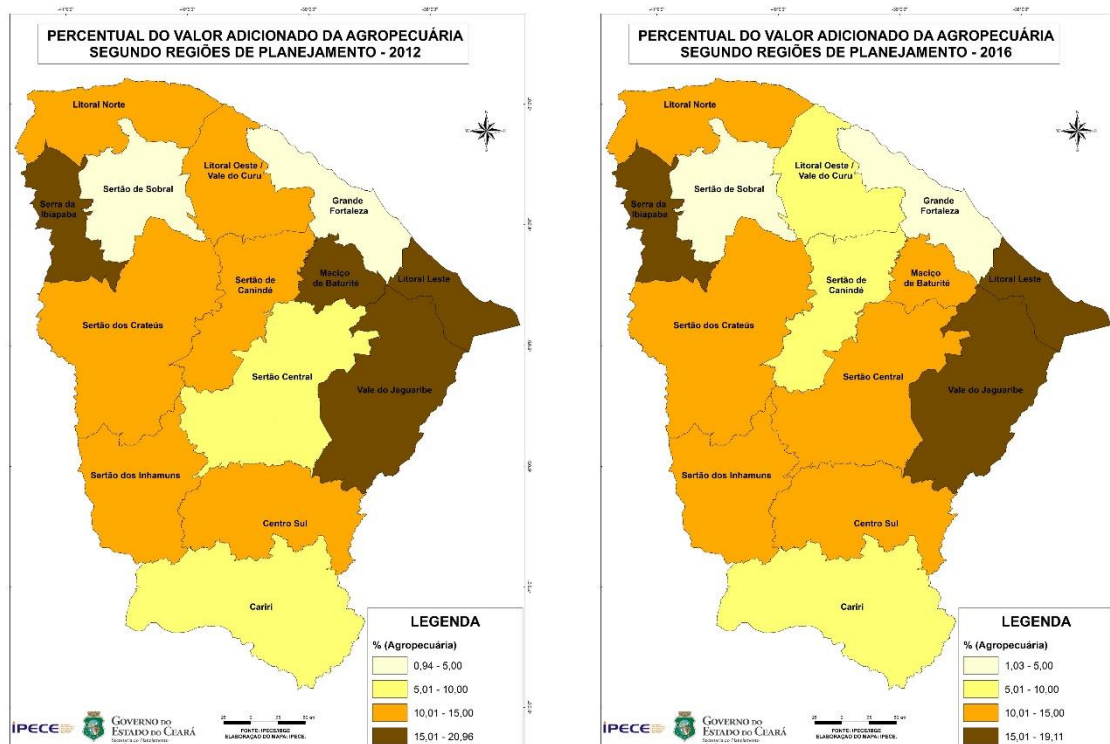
PERCENTUAL DO VALOR ADICIONADO DA AGROPECUÁRIA
SEGUNDO REGIÕES DE PLANEJAMENTO - 2012

Litoral Norte

Sertão de Sobral

Litoral Oeste / Vale do Curu

Grande Fortaleza

Serra da Ibiapaba

Sertão de Canindé

Maciço de Baturité

Litoral Leste

Sertão dos Crateús

Sertão Central

Vale do Jaguaribe

Sertão dos Inhamuns

Centro Sul

Cariri

LEGENDA

% (Agropecuária)

0,94 - 5,00

5,01 - 10,00

10,01 - 15,00

15,01 - 20,96

IPECE

GOVERNO DO ESTADO DO CEARÁ

Secretaria do Planejamento

FONTE: IPECE/IBGE
ELABORAÇÃO DO MAPA: IPECE.

PERCENTUAL DO VALOR ADICIONADO DA AGROPECUÁRIA
SEGUNDO REGIÕES DE PLANEJAMENTO - 2016

Litoral Norte

Sertão de Sobral

Litoral Oeste / Vale do Curu

Grande Fortaleza

Serra da Ibiapaba

Sertão de Canindé

Maciço de Baturité

Litoral Leste

Sertão dos Crateús

Sertão Central

Vale do Jaguaribe

Sertão dos Inhamuns

Centro Sul

Cariri

LEGENDA

% (Agropecuária)

1,03 - 5,00

5,01 - 10,00

10,01 - 15,00

15,01 - 19,11

IPECE

GOVERNO DO ESTADO DO CEARÁ

Secretaria do Planejamento

FONTE: IPECE/IBGE
ELABORAÇÃO DO MAPA: IPECE.